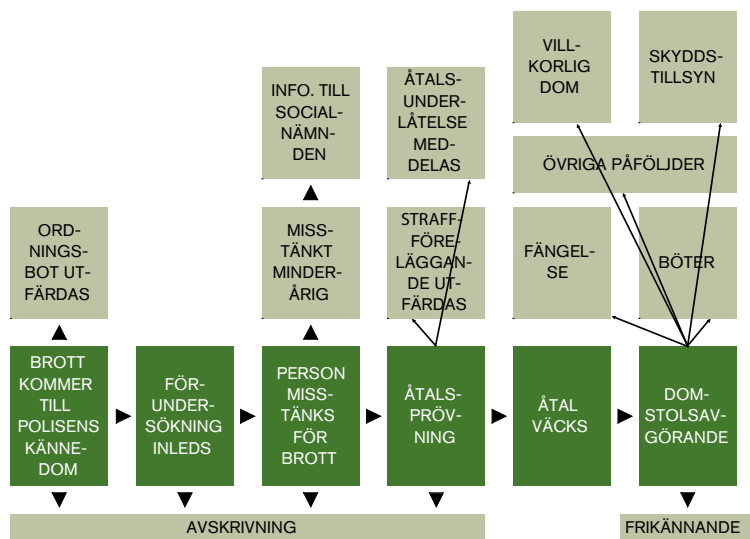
ORDNINGSBOT UTFÄRDAS

BROTT KOMMER TILL POLISENS KÄNNEDOM

FÖRUNDERSÖKNING INLEDS

INFO. TILL SOCIALNÄMNDEN

MISSTÄNKT MINDERÅRIG

PERSON MISSTÄNKS FÖR BROTT

ÅTALSUNDERLÅTELSE MEDDELAS

STRAFFFÖRELÄGGANDE UTFÄRDAS

ÅTALSPRÖVNING

ÅTAL VÄCKS

VILLKORLIG DOM

SKYDDSTILLSYN

ÖVRIGA PÅFÖLJDER

FÄNGELSE

BÖTER

DOMSTOLSAVGÖRANDE

AVSKRIVNING

FRIKÄNNANDE